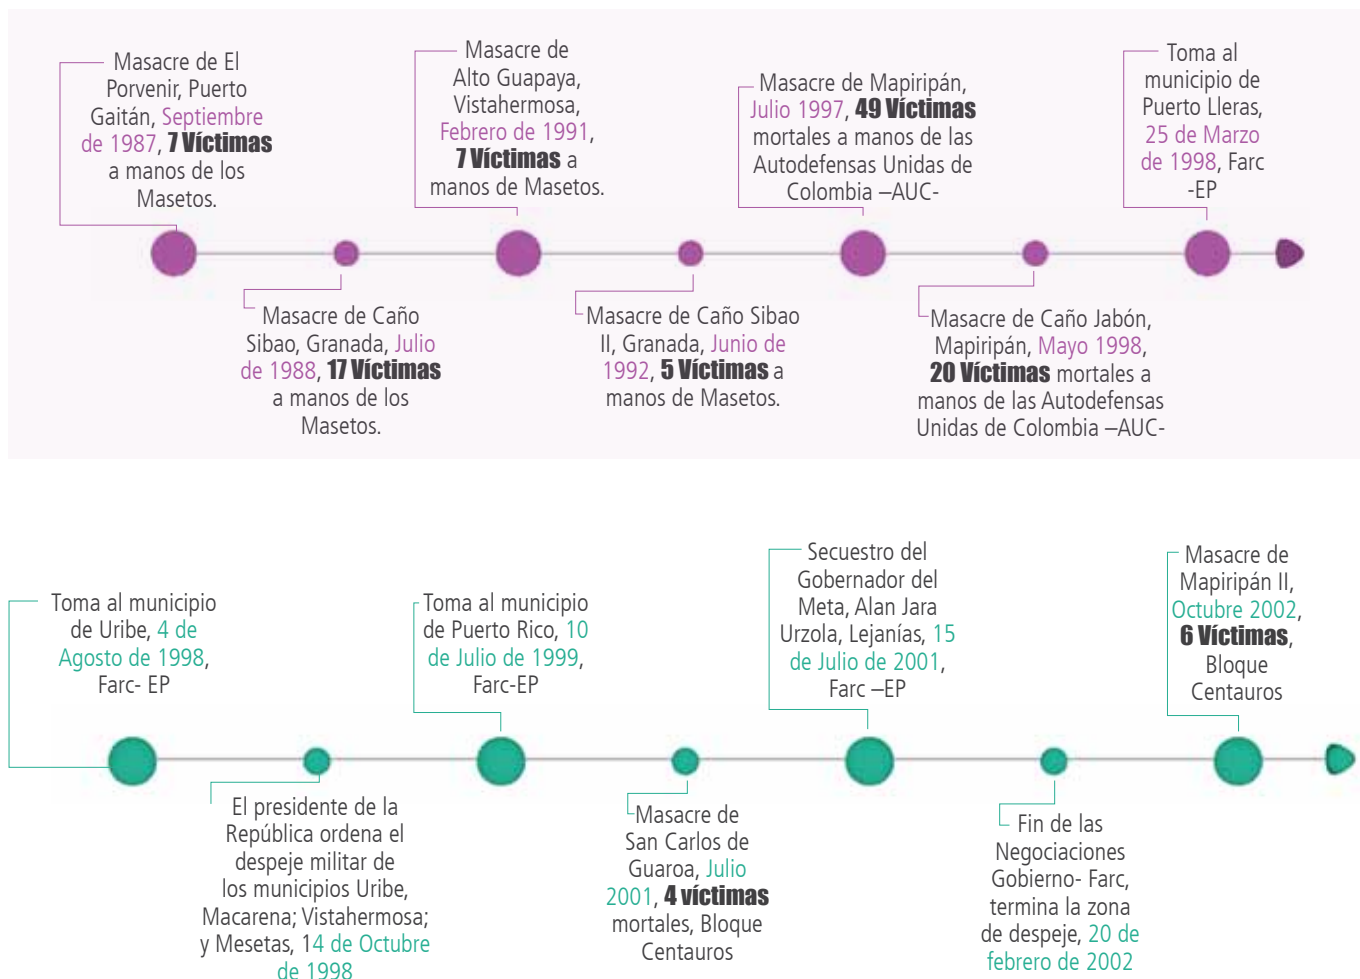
Masacre de El Porvenir, Puerto Gaitán, Septiembre de 1987, 7 Víctimas a manos de los Masetos.

Masacre de Caño Sibao, Granada, Julio de 1988, 17 Víctimas a manos de los Masetos.

Masacre de Alto Guapaya, Vistahermosa, Febrero de 1991, 7 Víctimas a manos de Masetos.

Masacre de Caño Sibao II, Granada, Junio de 1992, 5 Víctimas a manos de Masetos.

Masacre de Mapiripán, Julio 1997, 49 Víctimas mortales a manos de las Autodefensas Unidas de Colombia –AUC-

Masacre de Caño Jabón, Mapiripán, Mayo 1998, 20 Víctimas mortales a manos de las Autodefensas Unidas de Colombia –AUC-

Toma al municipio de Puerto Lleras, 25 de Marzo de 1998, Farc -EP

Toma al municipio de Uribe, 4 de Agosto de 1998, Farc- EP

El presidente de la República ordena el despeje militar de los municipios Uribe, Macarena; Vistahermosa; y Mesetas, 14 de Octubre de 1998

Toma al municipio de Puerto Rico, 10 de Julio de 1999, Farc-EP

Masacre de San Carlos de Guaroa, Julio 2001, 4 víctimas mortales, Bloque Centauros

Secuestro del Gobernador del Meta, Alan Jara Urzola, Lejanías, 15 de Julio de 2001, Farc –EP

Fin de las Negociaciones Gobierno- Farc, termina la zona de despeje, 20 de febrero de 2002

Masacre de Mapiripán II, Octubre 2002, 6 Víctimas, Bloque Centauros